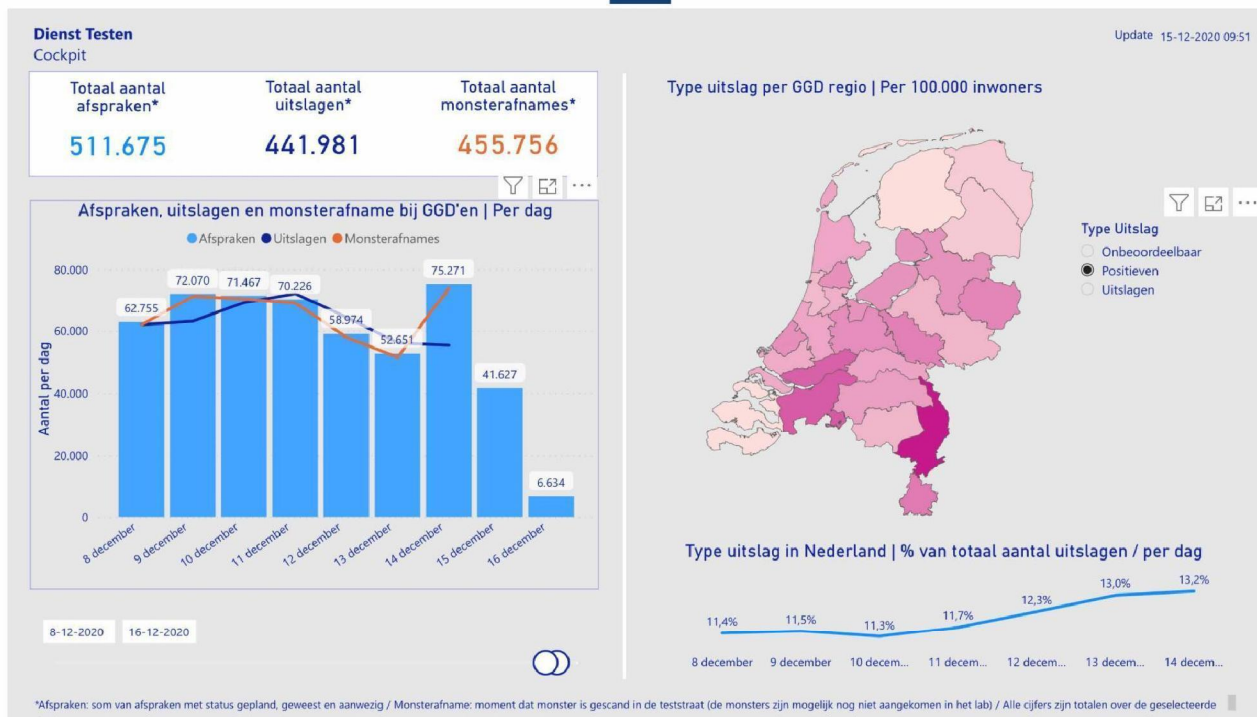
Dienst Testen
Cockpit

Update 15-12-2020 09:51

Totaal aantal afspraken*
511.675

Totaal aantal uitslagen*
441.981

Totaal aantal monsterafnames*
455.756

Afspraken, uitslagen en monsterafname bij GGD'en | Per dag

Afspraken Uitslagen Monsterafnames

Aantal per dag

80.000
60.000
40.000
20.000
0

62.755
72.070
71.467
70.226
58.974
52.651
75.271
41.627
6.634

8 december
9 december
10 december
11 december
12 december
13 december
14 december
15 december
16 december

8-12-2020
16-12-2020

Type uitslag per GGD regio | Per 100.000 inwoners

Type Uitslag
Onbeoordeelbaar
Positieven
Uitslagen

Type uitslag in Nederland | % van totaal aantal uitslagen / per dag

11,4%
11,5%
11,3%
11,7%
12,3%
13,0%
13,2%

8 december
9 december
10 decem...
11 decem...
12 decem...
13 decem...
14 decem...

*Afspraken: som van afspraken met status gepland, geweest en aanwezig / Monsterafname: moment dat monster is gescand in de teststraat (de monsters zijn mogelijk nog niet aangekomen in het lab) / Alle cijfers zijn totalen over de geselecteerde